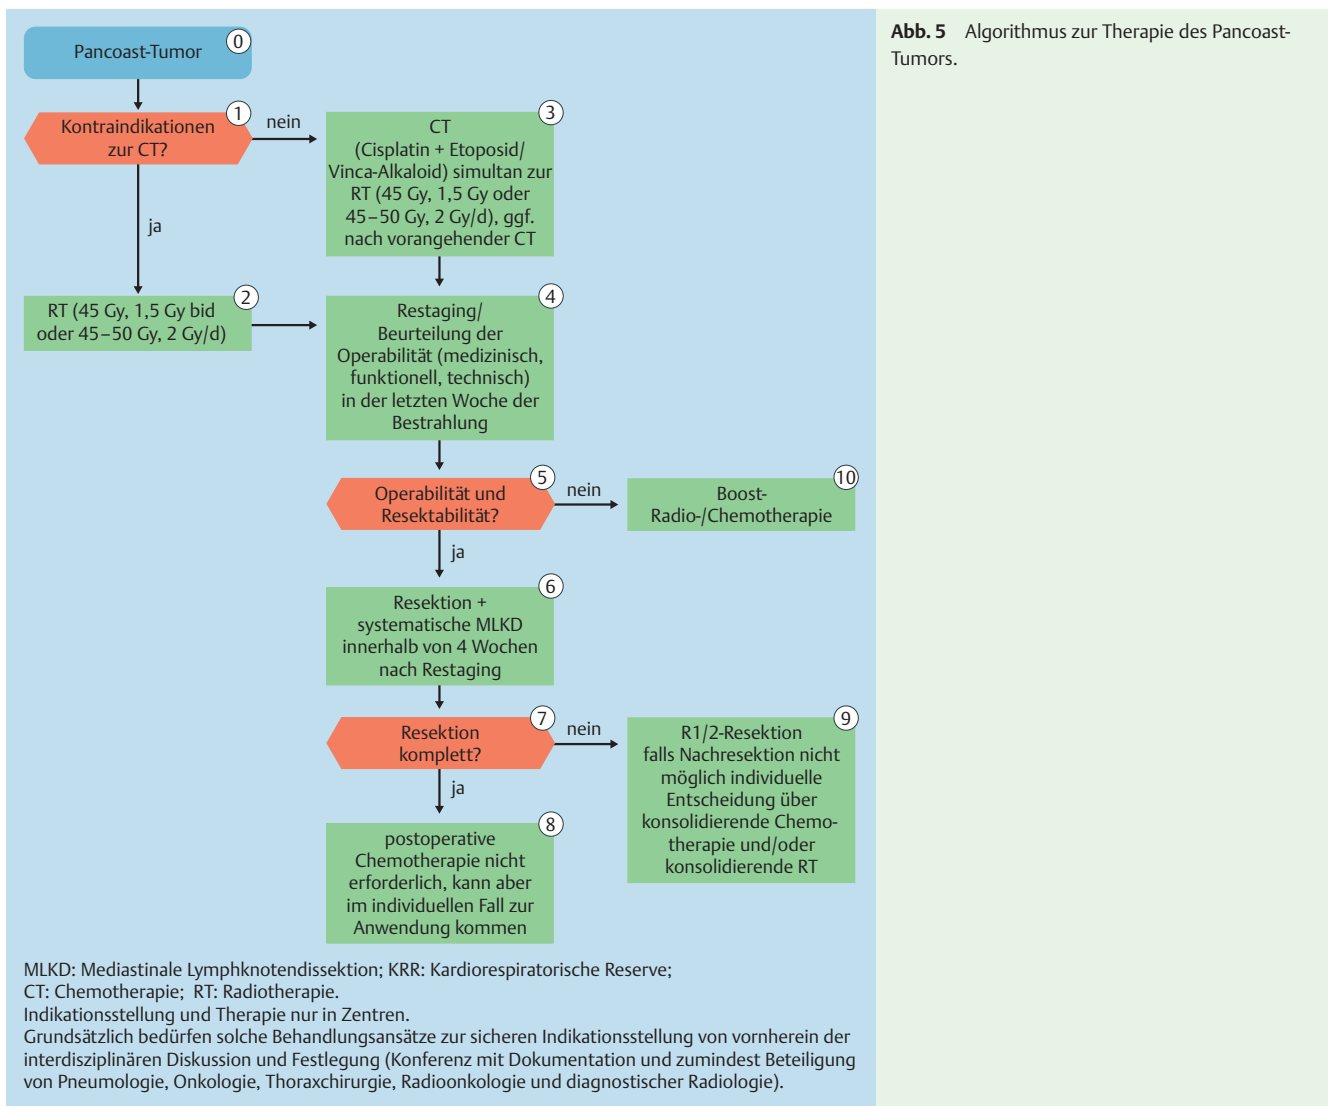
Pancoast-Tumor 0

Kontraindikationen zur CT? 1

nein

CT (Cisplatin + Etoposid/ Vinca-Alkaloid) simultan zur RT (45 Gy, 1,5 Gy oder 45–50 Gy, 2 Gy/d), ggf. nach vorangehender CT 3

ja

RT (45 Gy, 1,5 Gy bid oder 45–50 Gy, 2 Gy/d) 2

Restaging/ Beurteilung der Operabilität (medizinisch, funktionell, technisch) in der letzten Woche der Bestrahlung 4

Operabilität und Resektabilität? 5

nein

Boost- Radio-/Chemotherapie 10

ja

Resektion + systematische MLKD innerhalb von 4 Wochen nach Restaging 6

Resektion komplett? 7

nein

R1/2-Resektion falls Nachresektion nicht möglich individuelle Entscheidung über konsolidierende Chemotherapie und/oder konsolidierende RT 9

ja

postoperative Chemotherapie nicht erforderlich, kann aber im individuellen Fall zur Anwendung kommen 8

MLKD: Mediastinale Lymphknotendissektion; KRR: Kardiorespiratorische Reserve;
CT: Chemotherapie; RT: Radiotherapie.
Indikationsstellung und Therapie nur in Zentren.
Grundsätzlich bedürfen solche Behandlungsansätze zur sicheren Indikationsstellung von vornherein der interdisziplinären Diskussion und Festlegung (Konferenz mit Dokumentation und zumindest Beteiligung von Pneumologie, Onkologie, Thoraxchirurgie, Radioonkologie und diagnostischer Radiologie).

**Abb. 5** Algorithmus zur Therapie des Pancoast-Tumors.